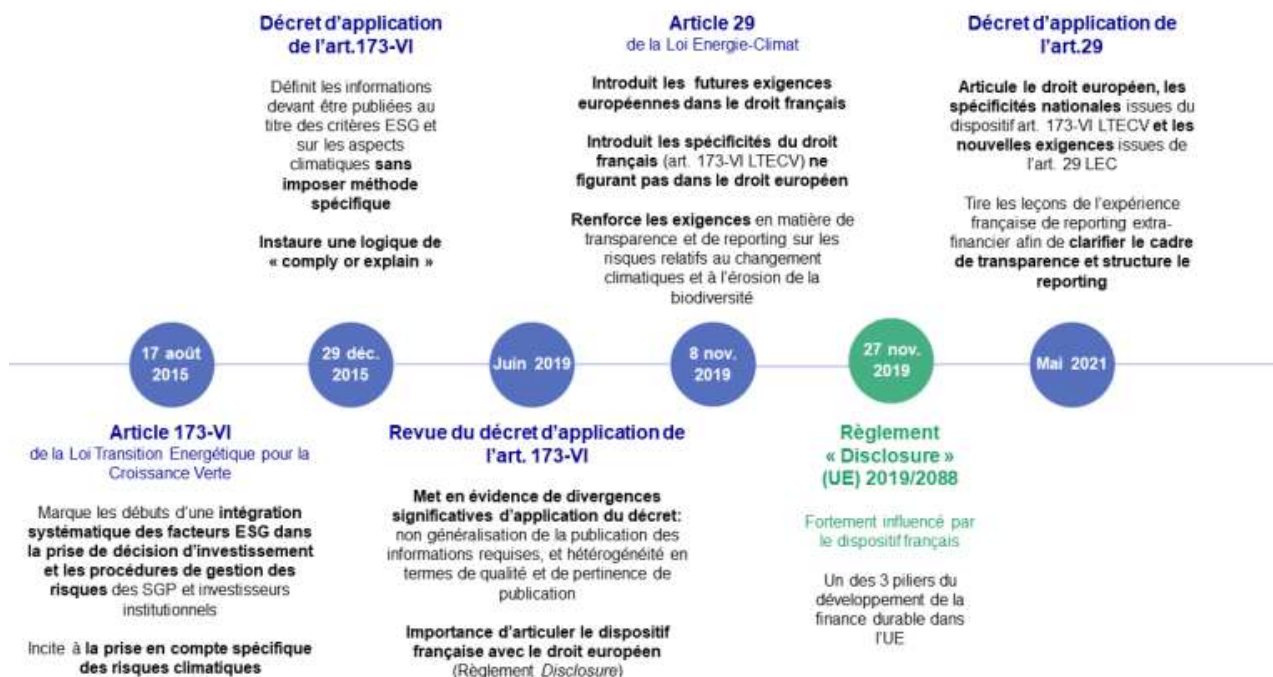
Décret d'application de l'art.173-VI

Définit les informations devant être publiées au titre des critères ESG et sur les aspects climatiques sans imposer méthode spécifique

Instaure une logique de « comply or explain »

Article 29
de la Loi Energie-Climat

Introduit les futures exigences européennes dans le droit français

Introduit les spécificités du droit français (art. 173-VI LTECV) ne figurant pas dans le droit européen

Renforce les exigences en matière de transparence et de reporting sur les risques relatifs au changement climatiques et à l'érosion de la biodiversité

Décret d'application de l'art.29

Articule le droit européen, les spécificités nationales issues du dispositif art. 173-VI LTECV et les nouvelles exigences issues de l'art. 29 LEC

Tire les leçons de l'expérience française de reporting extra-financier afin de clarifier le cadre de transparence et structure le reporting

17 août 2015

29 déc. 2015

Juin 2019

8 nov. 2019

27 nov. 2019

Mai 2021

Article 173-VI
de la Loi Transition Energétique pour la Croissance Verte

Marque les débuts d'une intégration systématique des facteurs ESG dans la prise de décision d'investissement et les procédures de gestion des risques des SGP et investisseurs institutionnels

Incite à la prise en compte spécifique des risques climatiques

Revue du décret d'application de l'art. 173-VI

Met en évidence de divergences significatives d'application du décret: non généralisation de la publication des informations requises, et hétérogénéité en termes de qualité et de pertinence de publication

Importance d'articuler le dispositif française avec le droit européen (Règlement Disclosure)

Règlement « Disclosure » (UE) 2019/2088

Fortement influencé par le dispositif français

Un des 3 piliers du développement de la finance durable dans l'UE